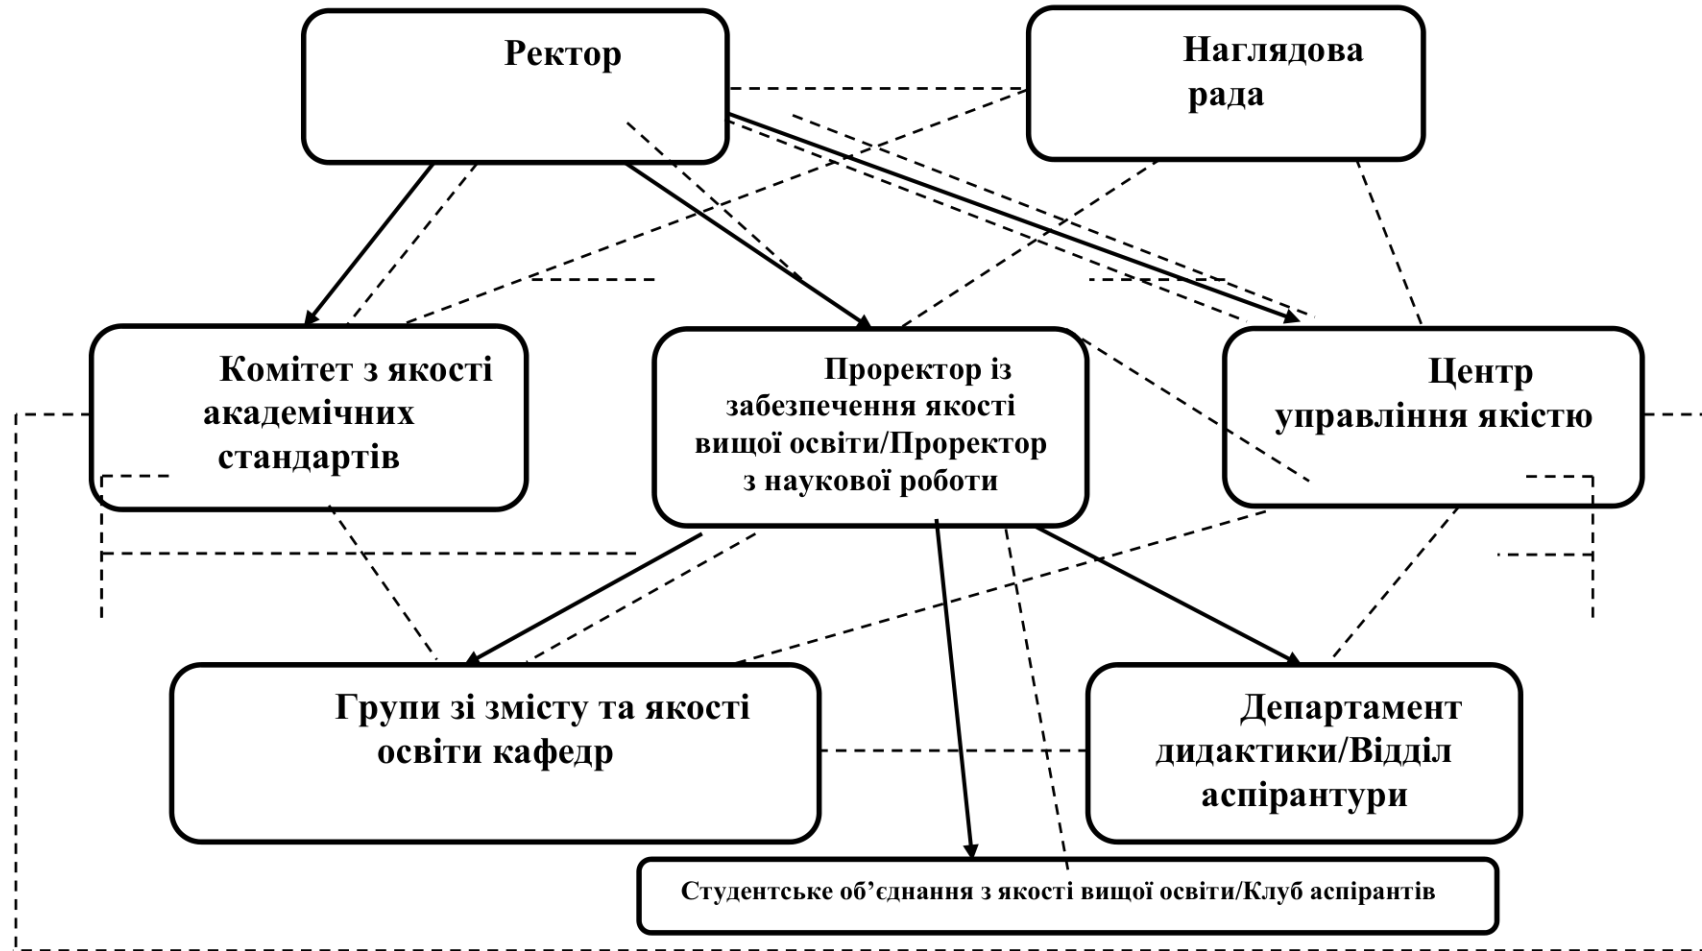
Ректор

Наглядова рада

Комітет з якості академічних стандартів

Проректор із забезпечення якості вищої освіти/Проректор з наукової роботи

Центр управління якістю

Групи зі змісту та якості освіти кафедр

Департамент дидактики/Відділ аспірантури

Студентське об'єднання з якості вищої освіти/Клуб аспірантів